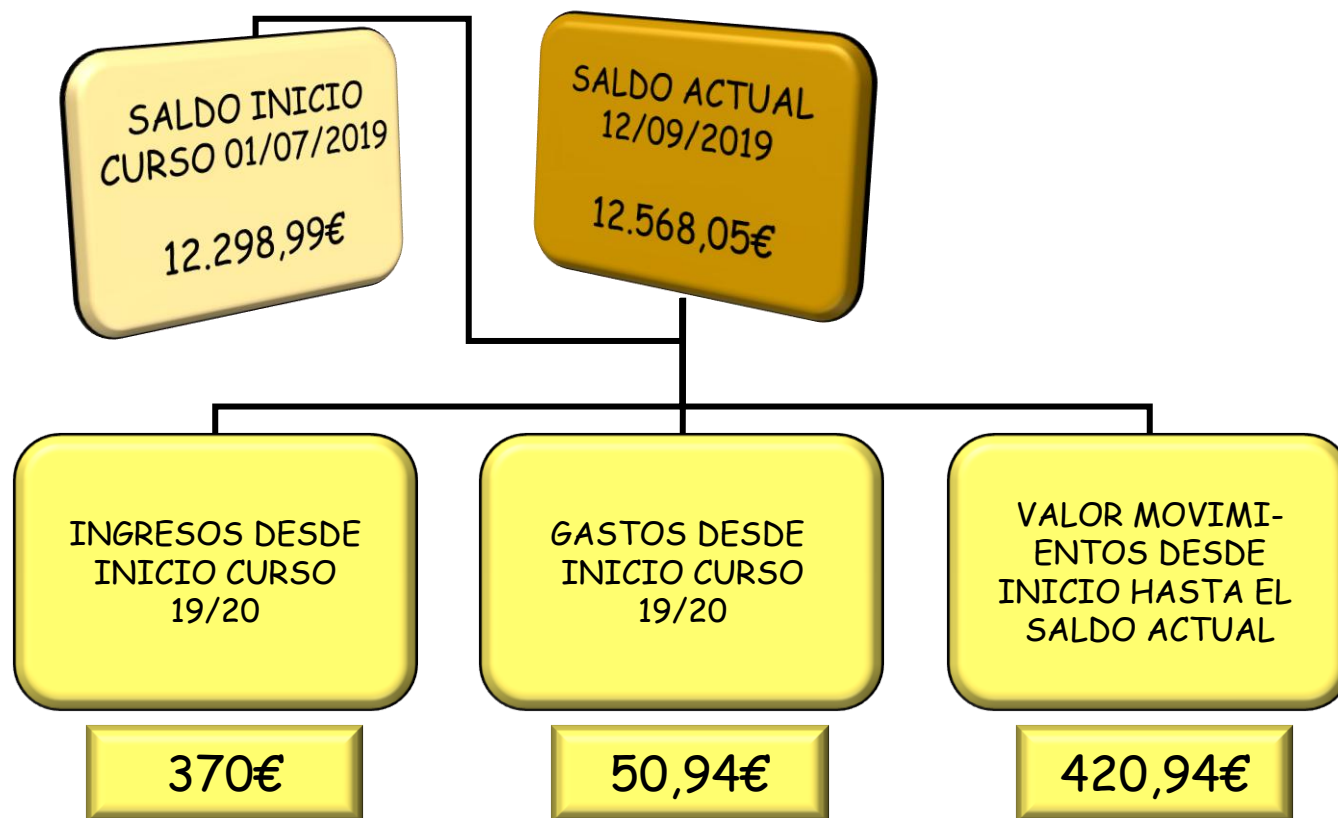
SALDO INICIO CURSO 01/07/2019

12.298,99€

SALDO ACTUAL 12/09/2019

12.568,05€

INGRESOS DESDE INICIO CURSO 19/20

370€

GASTOS DESDE INICIO CURSO 19/20

50,94€

VALOR MOVIMIENTOS DESDE INICIO HASTA EL SALDO ACTUAL

420,94€